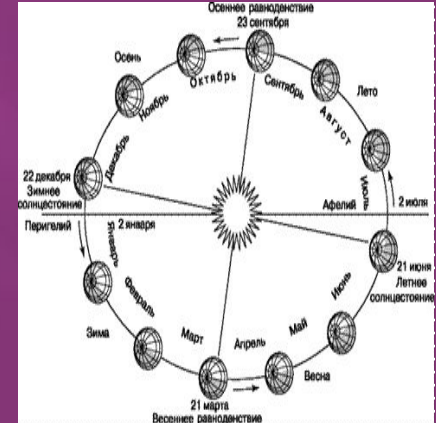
Осеннее равноденствие
23 сентября

Осень

Октябрь

Сентябрь

Лето

Ноябрь

Август

Декабрь

Июль

22 декабря
Зимнее
солнцестояние

2 июля

Афелий

Перигелий

2 января

Январь

21 июня
Летнее
солнцестояние

Февраль

Июнь

Зима

Март

Апрель

Май

Весна

21 марта
Весеннее равноденствие